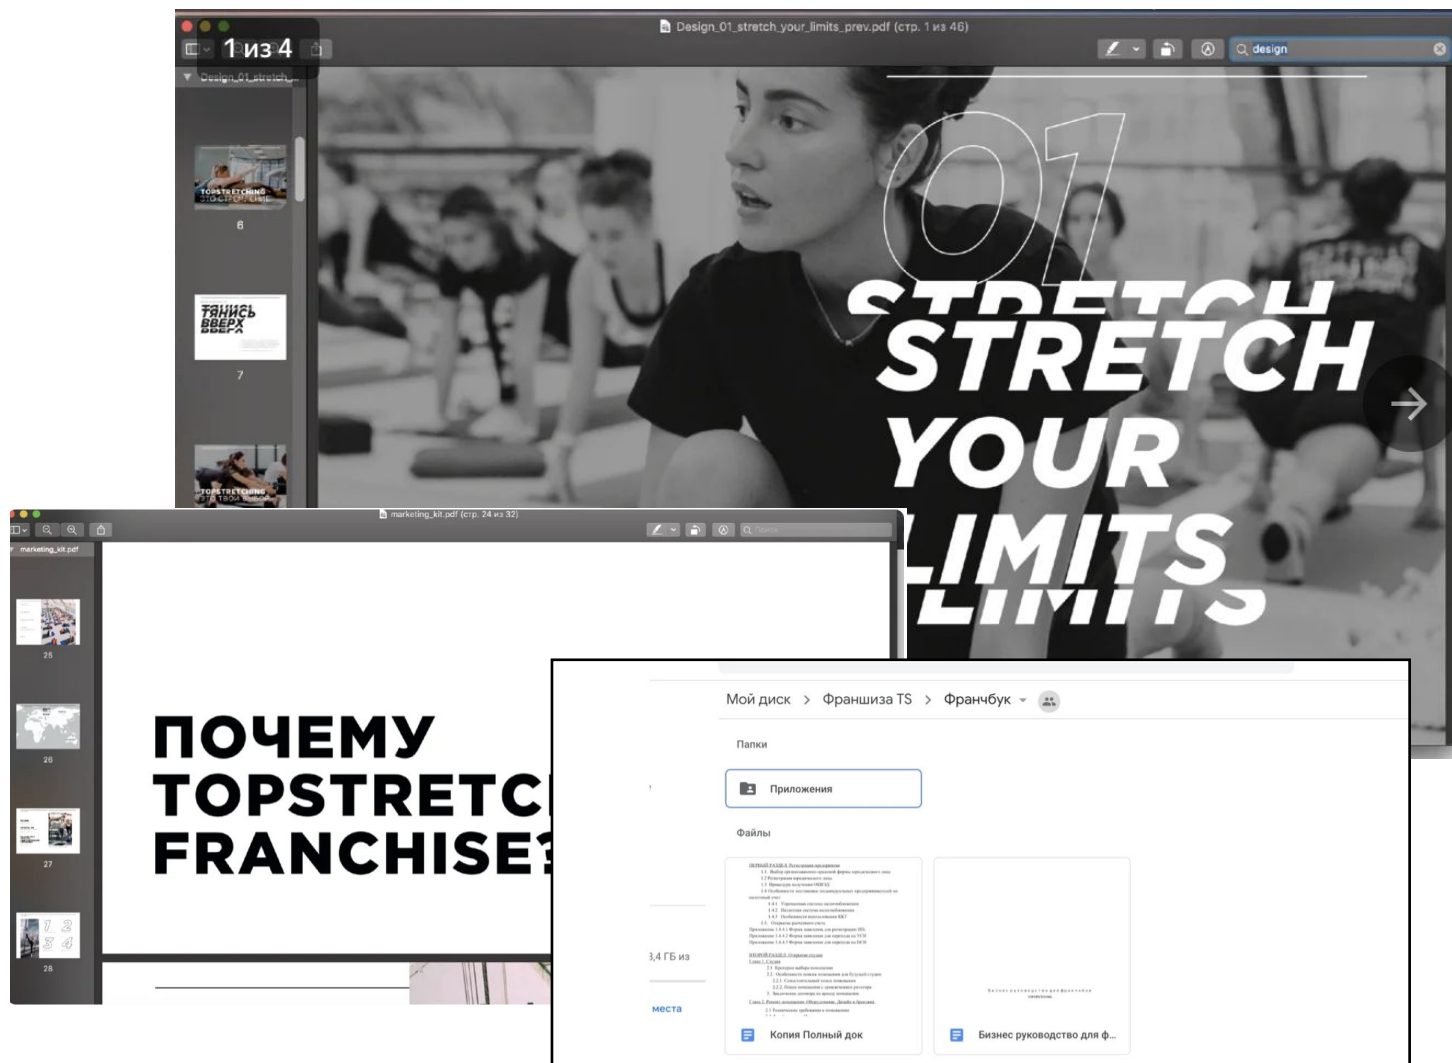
1 из 4

Design_01_stretch_your_limits_prev.pdf (стр. 1 из 46)

design

Design_01_stretch_...

TOPSTRETCHING

6

ТЯНИСЬ ВВЕРХ

7

TOPSTRETCHING

01

STRETCH YOUR LIMITS

marketing_kit.pdf (стр. 24 из 32)

Поиск

marketing_kit.pdf

25

26

27

28

ПОЧЕМУ TOPSTRETC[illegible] FRANCHISE?

Мой диск > Франшиза TS > Франчбук

Папки

Приложения

Файлы

3,4 ГБ из

места

Копия Полный док

Бизнес руководство для ф...